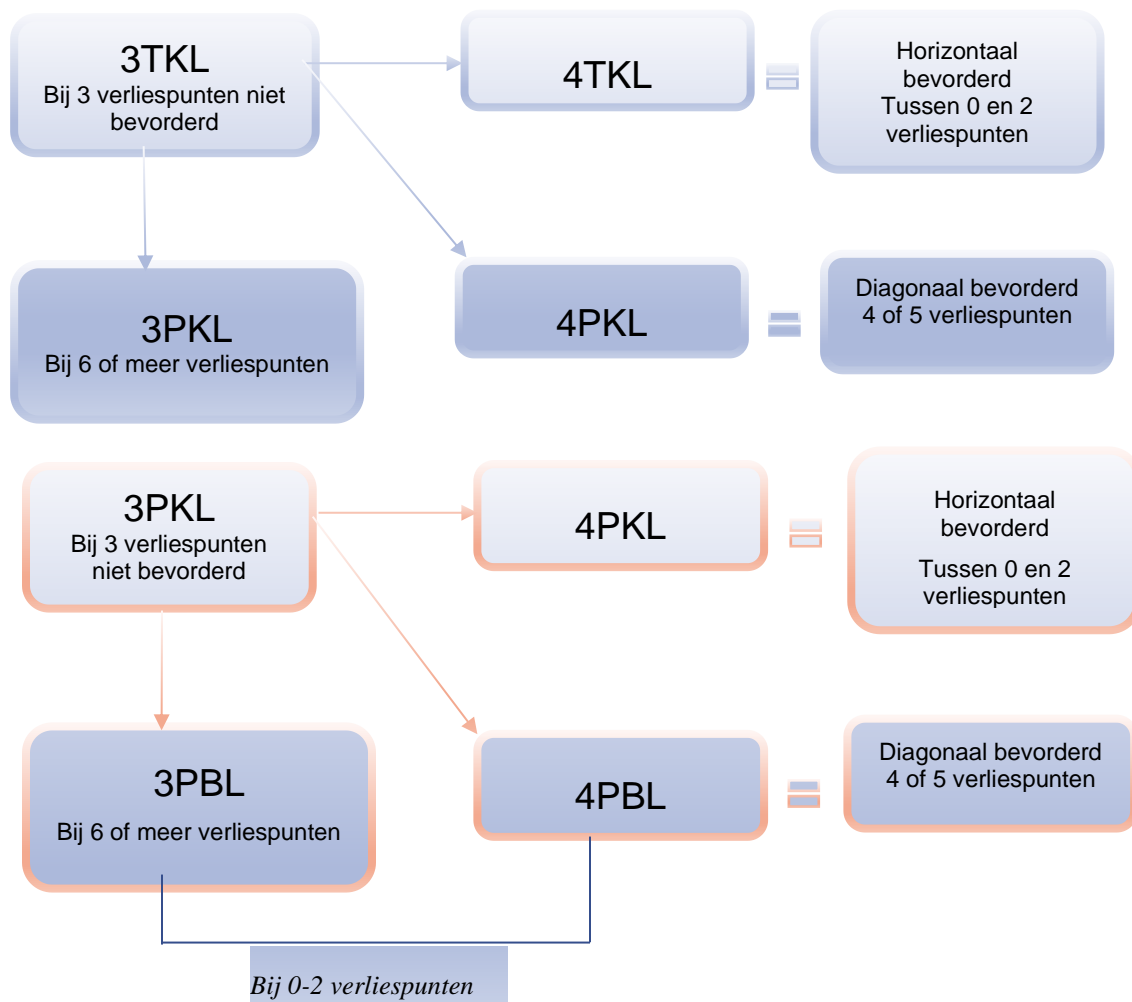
3TKL
Bij 3 verliespunten niet bevorderd

4TKL

=

Horizontaal bevorderd
Tussen 0 en 2 verliespunten

3PKL
Bij 6 of meer verliespunten

4PKL

=

Diagonaal bevorderd
4 of 5 verliespunten

3PKL
Bij 3 verliespunten niet bevorderd

4PKL

=

Horizontaal bevorderd

Tussen 0 en 2 verliespunten

3PBL

Bij 6 of meer verliespunten

4PBL

=

Diagonaal bevorderd
4 of 5 verliespunten

*Bij 0-2 verliespunten*